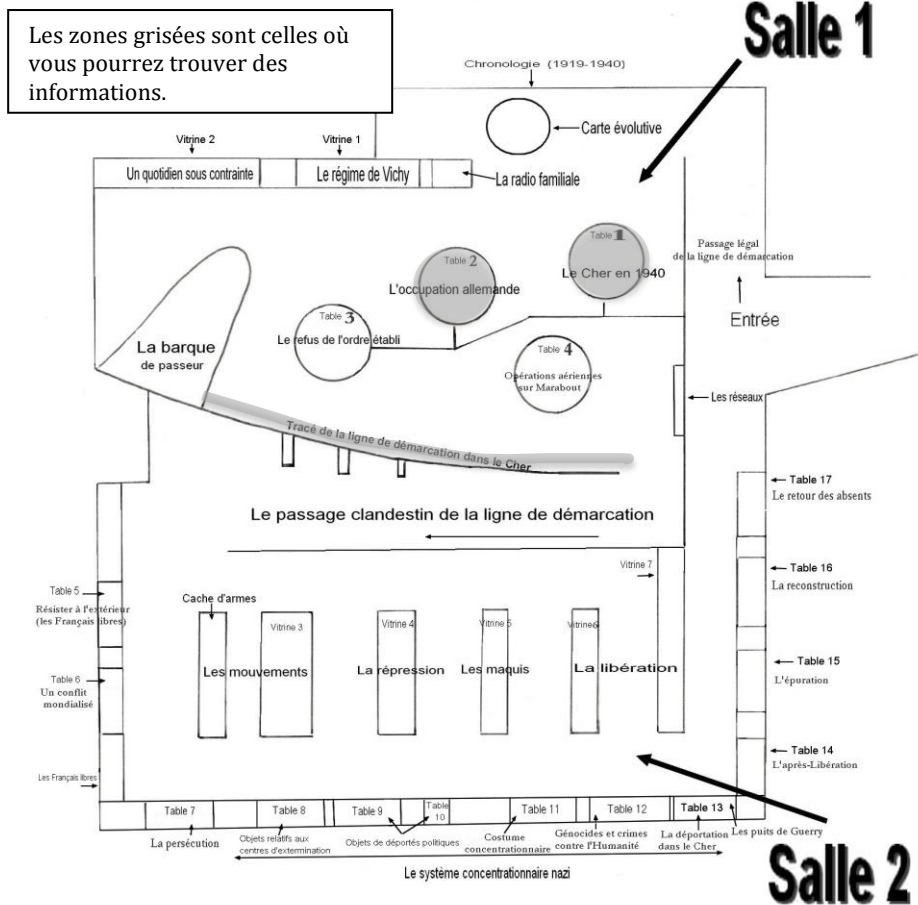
Les zones grisées sont celles où vous pourrez trouver des informations.

Salle 1

Chronologie (1919-1940)

Carte évolutive

Vitrine 2

Vitrine 1

Un quotidien sous contrainte

Le régime de Vichy

La radio familiale

Table 1
Le Cher en 1940

Table 2
L'occupation allemande

Passage légal de la ligne de démarcation

Entrée

Table 3
Le refus de l'ordre établi

Table 4
Opérations aériennes sur Marabout

La barque de passeur

Les réseaux

Tracé de la ligne de démarcation dans le Cher

Table 17
Le retour des absents

Le passage clandestin de la ligne de démarcation

Table 16
La reconstruction

Vitrine 7

Table 5
Résister à l'extérieur (les Français libres)

Cache d'armes

Vitrine 3

Vitrine 4

Vitrine 5

Vitrine6

Les mouvements

La répression

Les maquis

La libération

Table 15
L'épuration

Table 6
Un conflit mondialisé

Table 14
L'après-Libération

Les Français libres

Table 7

Table 8

Table 9

Table 10

Table 11

Table 12

Table 13

La persécution

Objets relatifs aux centres d'extermination

Objets de déportés politiques

Costume concentrationnaire

Génocides et crimes contre l'Humanité

La déportation dans le Cher

Les puits de Guerry

Le système concentrationnaire nazi

Salle 2